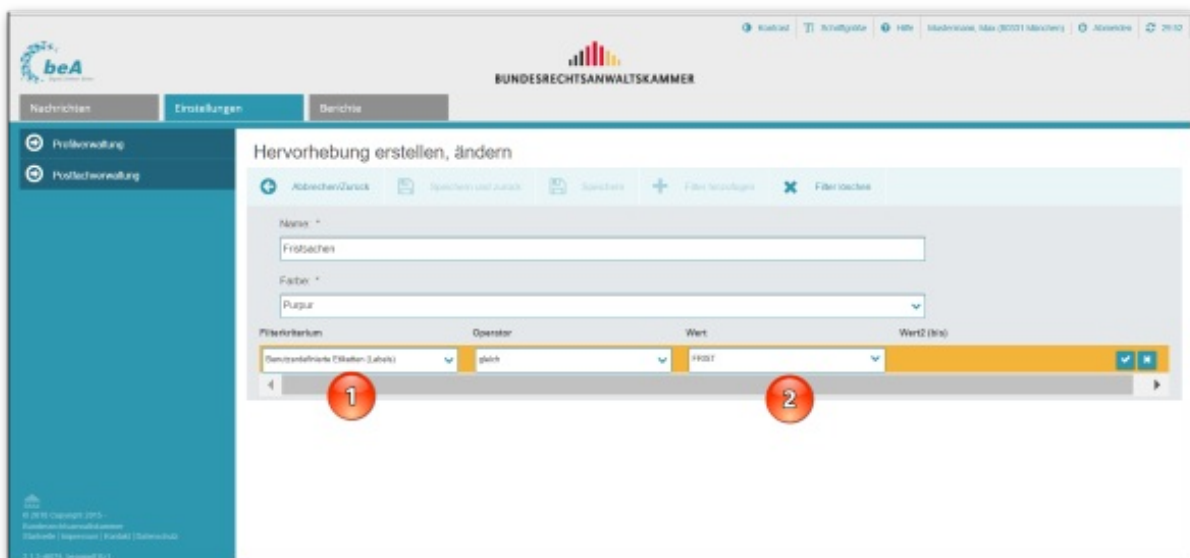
Kontrast | Schriftgröße | Hilfe | Mustermann, Max (80331 München) | Abmelden | 29:10

beA

BUNDESRECHTSANWALTSKAMMER

Nachrichten | Einstellungen | Berichte

Profilverwaltung

Postfachverwaltung

Hervorhebung erstellen, ändern

Abbrechen/Zurück | Speichern und zurück | Speichern | Filter hinzufügen | Filter löschen

Name: *

Fristsachen

Farbe: *

Purpur

| Filterkriterium | Operator | Wert | Wert2 (bis) |
|---|---|---|---|
| Benutzerdefinierte Etiketten (Labels) | gleich | FRIST | |

1

2

© 2016 Copyright 2015 - Bundesrechtsanwaltskammer
Startseite | Impressum | Kontakt | Datenschutz

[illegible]